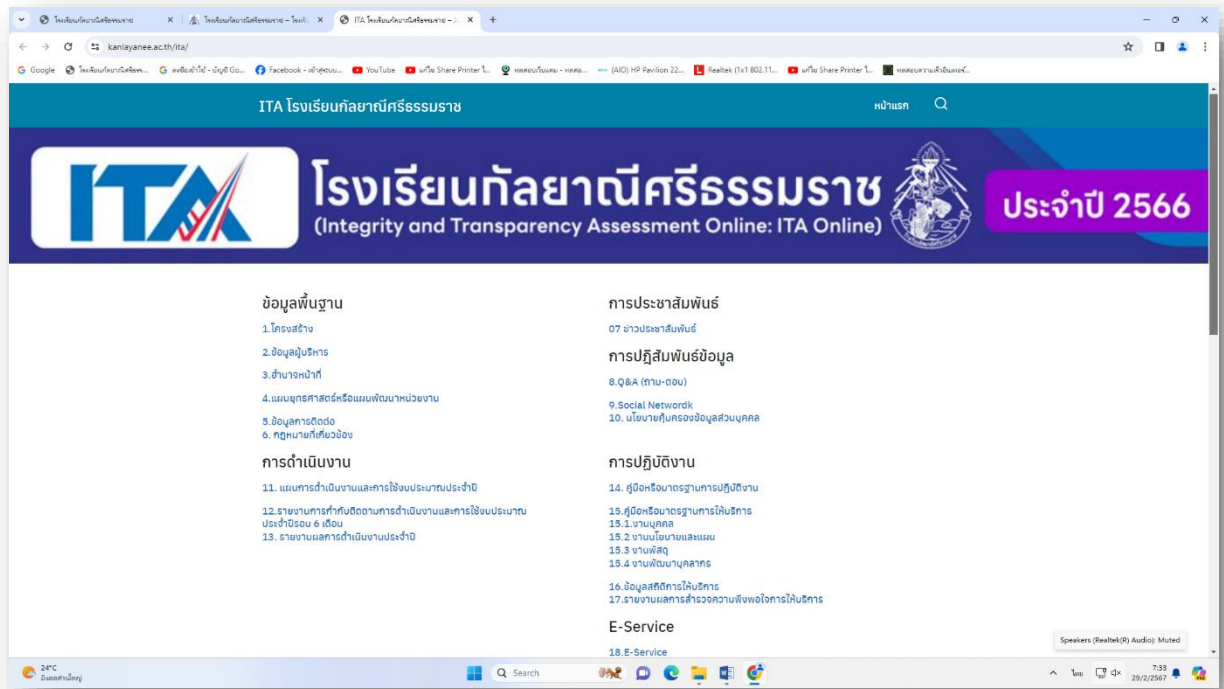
โรงเรียนกัลยาณีศรีธรรมราช
โรงเรียนกัลยาณีศรีธรรมราช – โรงเรี...
ITA โรงเรียนกัลยาณีศรีธรรมราช – ...
kanlayanee.ac.th/ita/
Google | โรงเรียนกัลยาณีศรีธรร... | ลงชื่อเข้าใช้ - บัญชี Go... | Facebook - เข้าสู่ระบบ... | YouTube | แก้ไข Share Printer ไ... | ทดสอบโรงแรม - ทดสอ... | (AIO) HP Pavilion 22... | Realtek (1x1 802.11... | แก้ไข Share Printer ไ... | ทดสอบความเร็วอินเทอร์...

ITA โรงเรียนกัลยาณีศรีธรรมราช
หน้าแรก

ITA
โรงเรียนกัลยาณีศรีธรรมราช
(Integrity and Transparency Assessment Online: ITA Online)
ประจำปี 2566

ข้อมูลพื้นฐาน
1.โครงสร้าง
2.ข้อมูลผู้บริหาร
3.อำนาจหน้าที่
4.แผนยุทธศาสตร์หรือแผนพัฒนาหน่วยงาน
5.ข้อมูลการติดต่อ
6. กฎหมายที่เกี่ยวข้อง

การประชาสัมพันธ์
07 ข่าวประชาสัมพันธ์

การปฏิสัมพันธ์ข้อมูล
8.Q&A (ถาม-ตอบ)
9.Social Networdk
10. นโยบายคุ้มครองข้อมูลส่วนบุคคล

การดำเนินงาน
11. แผนการดำเนินงานและการใช้งบประมาณประจำปี
12.รายงานการกำกับติดตามการดำเนินงานและการใช้งบประมาณประจำปีรอบ 6 เดือน
13. รายงานผลการดำเนินงานประจำปี

การปฏิบัติงาน
14. คู่มือหรือมาตรฐานการปฏิบัติงาน
15.คู่มือหรือมาตรฐานการให้บริการ
15.1.งานบุคคล
15.2 งานนโยบายและแผน
15.3 งานพัสดุ
15.4 งานพัฒนาบุคลากร
16.ข้อมูลสถิติการให้บริการ
17.รายงานผลการสำรวจความพึงพอใจการให้บริการ

E-Service
18.E-Service

Speakers (Realtek(R) Audio): Muted
24°C มีเมฆส่วนใหญ่
Search
ไทย
7:33
29/2/2567